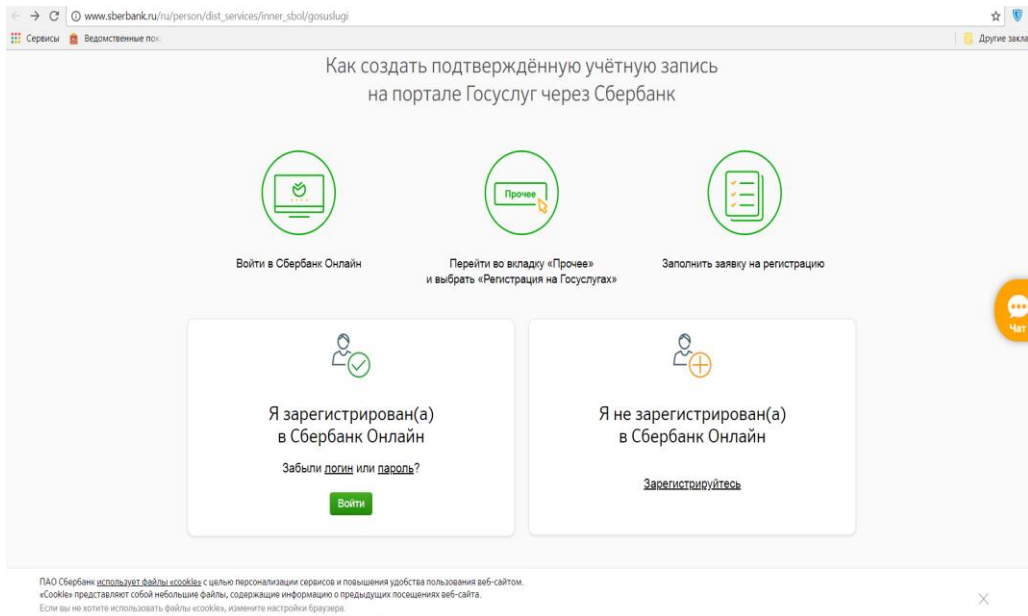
www.sberbank.ru/ru/person/dist_services/inner_sbol/gosuslugi

Сервисы Ведомственные пок Другие закла

Как создать подтверждённую учётную запись на портале Госуслуг через Сбербанк

Прочее

Войти в Сбербанк Онлайн

Перейти во вкладку «Прочее» и выбрать «Регистрация на Госуслугах»

Заполнить заявку на регистрацию

Чат

Я зарегистрирован(а) в Сбербанк Онлайн

Забыли логин или пароль?

Войти

Я не зарегистрирован(а) в Сбербанк Онлайн

Зарегистрируйтесь

ПАО Сбербанк использует файлы «cookie» с целью персонализации сервисов и повышения удобства пользования веб-сайтом. «Cookie» представляют собой небольшие файлы, содержащие информацию о предыдущих посещениях веб-сайта. Если вы не хотите использовать файлы «cookie», измените настройки браузера.